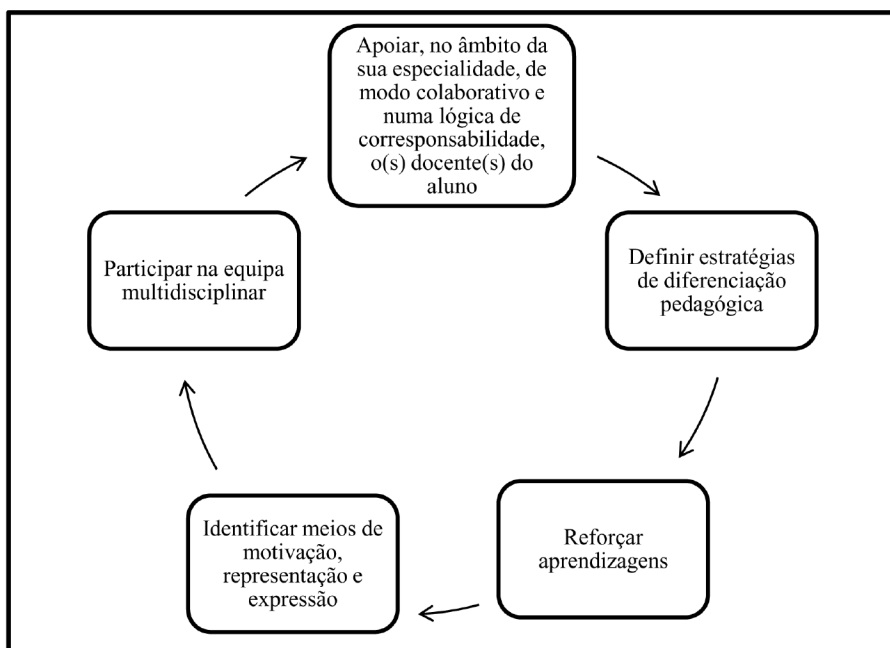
Apoiar, no âmbito da sua especialidade, de modo colaborativo e numa lógica de corresponsabilidade, o(s) docente(s) do aluno

Definir estratégias de diferenciação pedagógica

Reforçar aprendizagens

Identificar meios de motivação, representação e expressão

Participar na equipa multidisciplinar